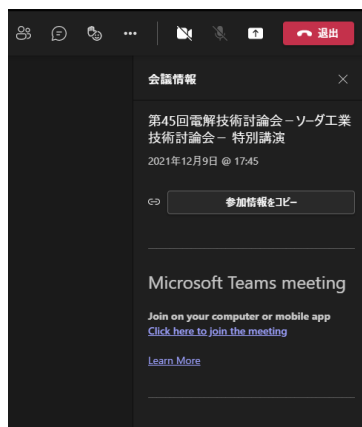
••• 退出

会議情報

第45回電解技術討論会－ソーダ工業技術討論会－ 特別講演

2021年12月9日 @ 17:45

参加情報をコピー

Microsoft Teams meeting

Join on your computer or mobile app
Click here to join the meeting

Learn More